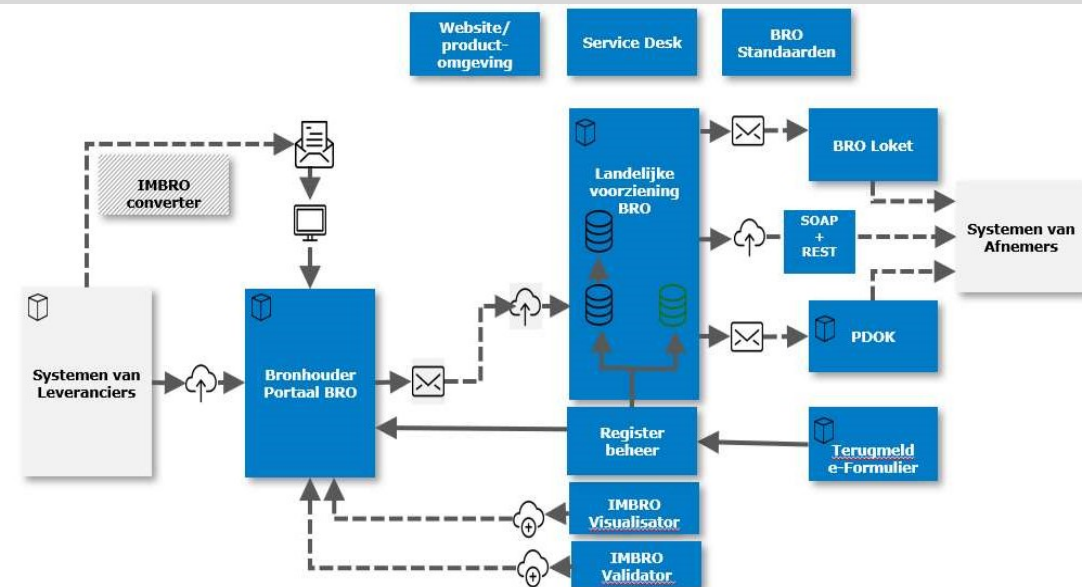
Website/ product-omgeving

Service Desk

BRO Standaarden

IMBRO converter

Landelijke voorziening BRO

BRO Loket

SOAP + REST

Systemen van Afnemers

PDOK

Systemen van Leveranciers

Bronhouder Portaal BRO

Register beheer

Terugmeld e-Formulier

IMBRO Visualisator

IMBRO Validator